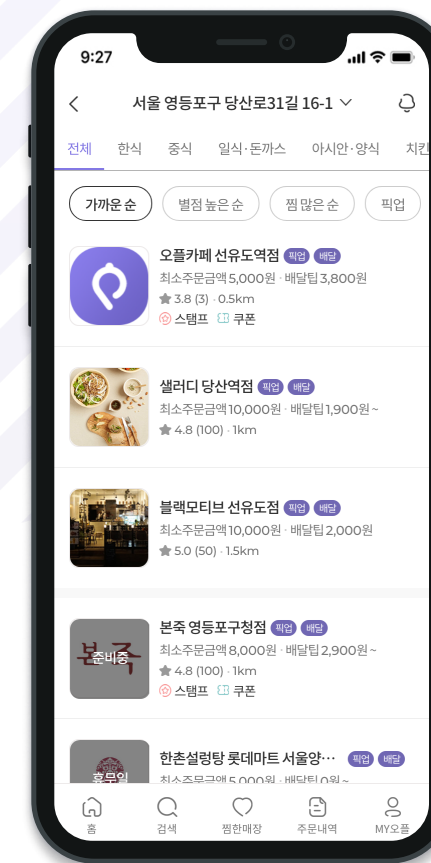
9:27

서울 영등포구 당산로31길 16-1

전체 한식 중식 일식·돈까스 아시안·양식 치킨

가까운 순 별점 높은 순 찜 많은 순 픽업

오플카페 선유도역점 픽업 배달
최소주문금액 5,000원 · 배달팁 3,800원
3.8 (3) · 0.5km
스탬프 쿠폰

샐러디 당산역점 픽업 배달
최소주문금액 10,000원 · 배달팁 1,900원 ~
4.8 (100) · 1km

블랙모티브 선유도점 픽업 배달
최소주문금액 10,000원 · 배달팁 2,000원
5.0 (50) · 1.5km

본죽 준비중
본죽 영등포구청점 픽업 배달
최소주문금액 8,000원 · 배달팁 2,900원 ~
4.8 (100) · 1km
스탬프 쿠폰

휴무일
한촌설렁탕 롯데마트 서울양··· 픽업 배달
최소주문금액 5,000원 · 배달팁 0원 ~

홈 검색 찜한매장 주문내역 MY오플